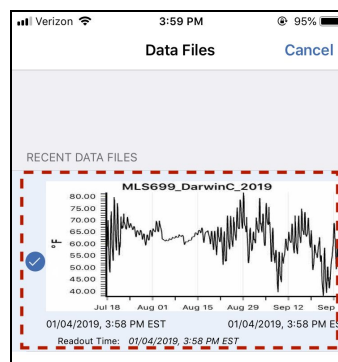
Verizon 3:59 PM 95%

Data Files Cancel

RECENT DATA FILES

MLS699_DarwinC_2019

80.00
75.00
70.00
65.00
60.00
55.00
50.00
45.00
40.00

°F

Jul 18 Aug 01 Aug 15 Aug 29 Sep 12 Sep

01/04/2019, 3:58 PM EST 01/04/2019, 3:58 PM E

Readout Time: 01/04/2019, 3:58 PM EST